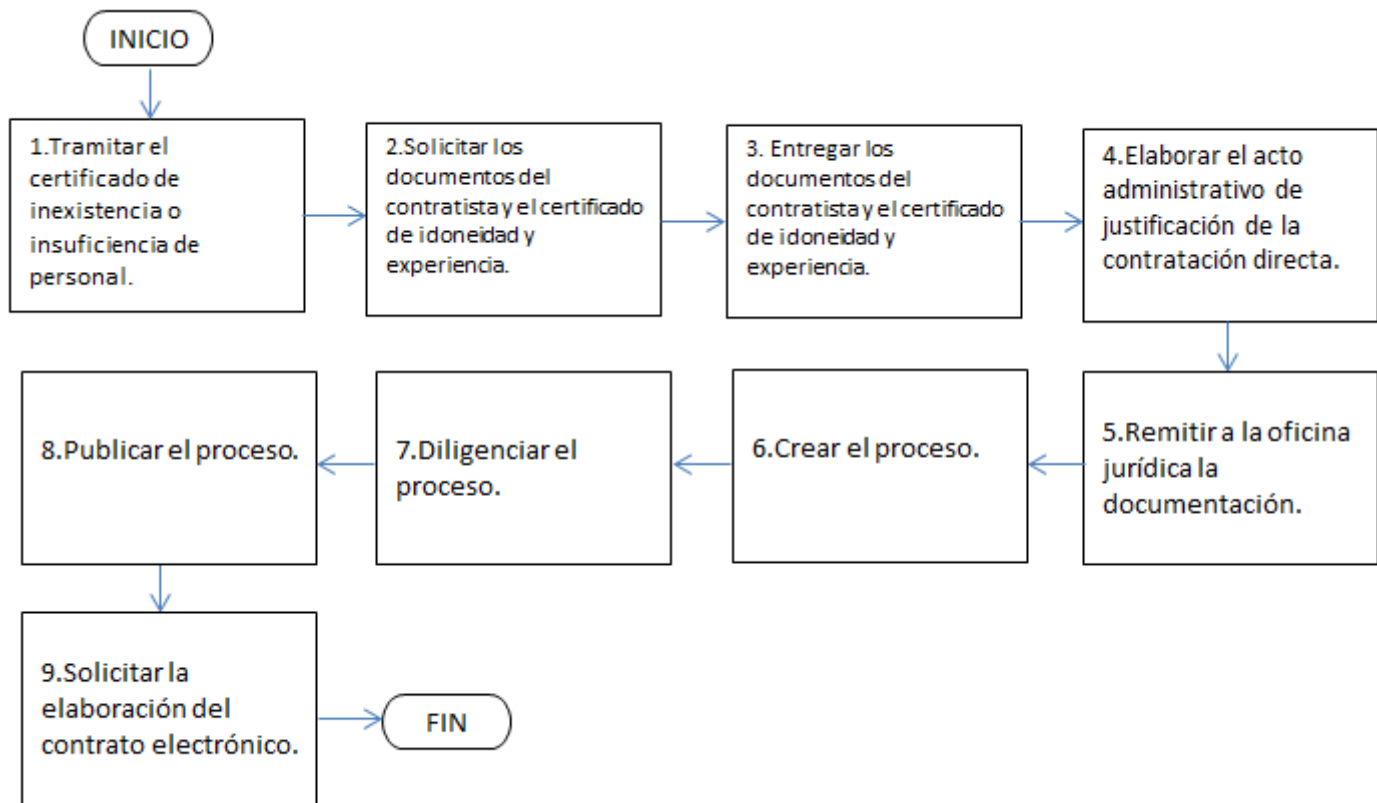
INICIO

1.Tramitar el certificado de inexistencia o insuficiencia de personal.

2.Solicitar los documentos del contratista y el certificado de idoneidad y experiencia.

3. Entregar los documentos del contratista y el certificado de idoneidad y experiencia.

4.Elaborar el acto administrativo de justificación de la contratación directa.

5.Remitir a la oficina jurídica la documentación.

6.Crear el proceso.

7.Diligenciar el proceso.

8.Publicar el proceso.

9.Solicitar la elaboración del contrato electrónico.

FIN